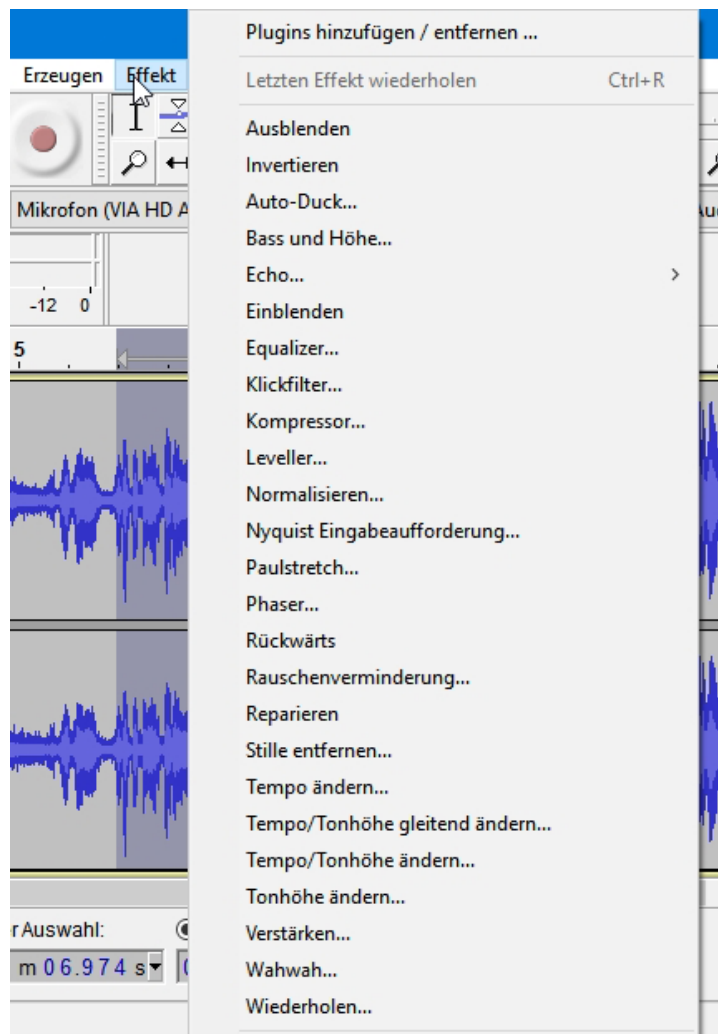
Erzeugen Effekt

Mikrofon (VIA HD A

-12 0

5

r Auswahl:

m 06.974 s

Plugins hinzufügen / entfernen ...

Letzten Effekt wiederholen Ctrl+R

Ausblenden
Invertieren
Auto-Duck...
Bass und Höhe...
Echo...
Einblenden
Equalizer...
Klickfilter...
Kompressor...
Leveller...
Normalisieren...
Nyquist Eingabeaufforderung...
Paulstretch...
Phaser...
Rückwärts
Rauschenverminderung...
Reparieren
Stille entfernen...
Tempo ändern...
Tempo/Tonhöhe gleitend ändern...
Tempo/Tonhöhe ändern...
Tonhöhe ändern...
Verstärken...
Wahwah...
Wiederholen...